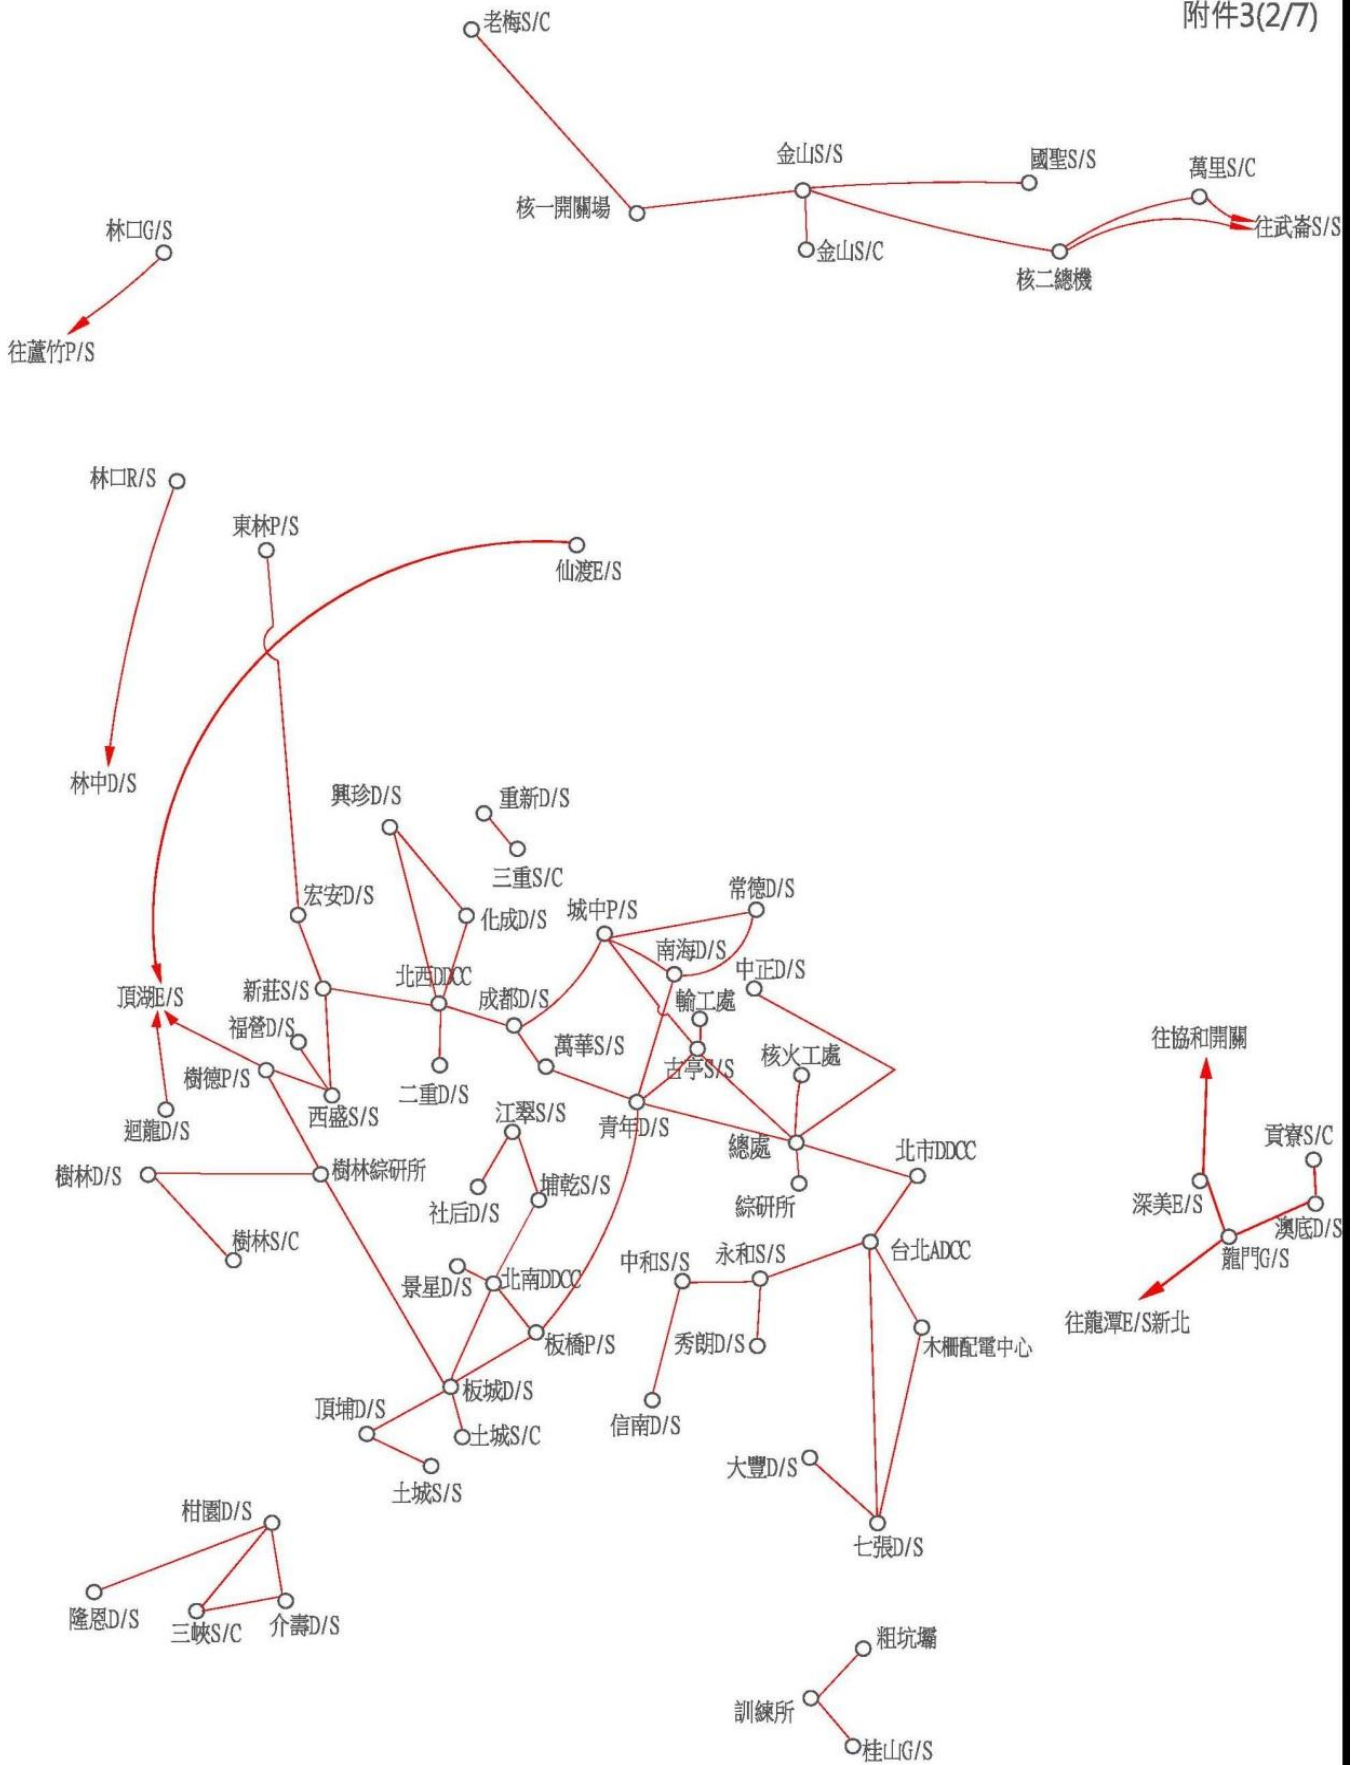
附件3(2/7)

老梅S/C
金山S/S
國聖S/S
萬里S/C
核一開關場
往武崙S/S
金山S/C
核二總機
林口G/S
往蘆竹P/S

林口R/S
東林P/S
仙渡E/S
林中D/S
興珍D/S
重新D/S
三重S/C
常德D/S
宏安D/S
化成D/S
城中P/S
南海D/S
中正D/S
北西DDCC
頂湖E/S
新莊S/S
成都D/S
輸工處
福營D/S
萬華S/S
古亭S/S
核火工處
往協和開關
樹德P/S
二重D/S
西盛S/S
江翠S/S
青年D/S
迴龍D/S
總處
北市DDCC
貢寮S/C
樹林D/S
樹林綜研所
埔乾S/S
綜研所
深美E/S
社后D/S
澳底D/S
樹林S/C
台北ADCC
龍門G/S
中和S/S
永和S/S
景星D/S
北南DDCC
往龍潭E/S新北
秀朗D/S
板橋P/S
木柵配電中心
板城D/S
頂埔D/S
土城S/C
信南D/S
大豐D/S
土城S/S
柑園D/S
七張D/S
隆恩D/S
三峽S/C
介壽D/S
粗坑壩
訓練所
桂山G/S